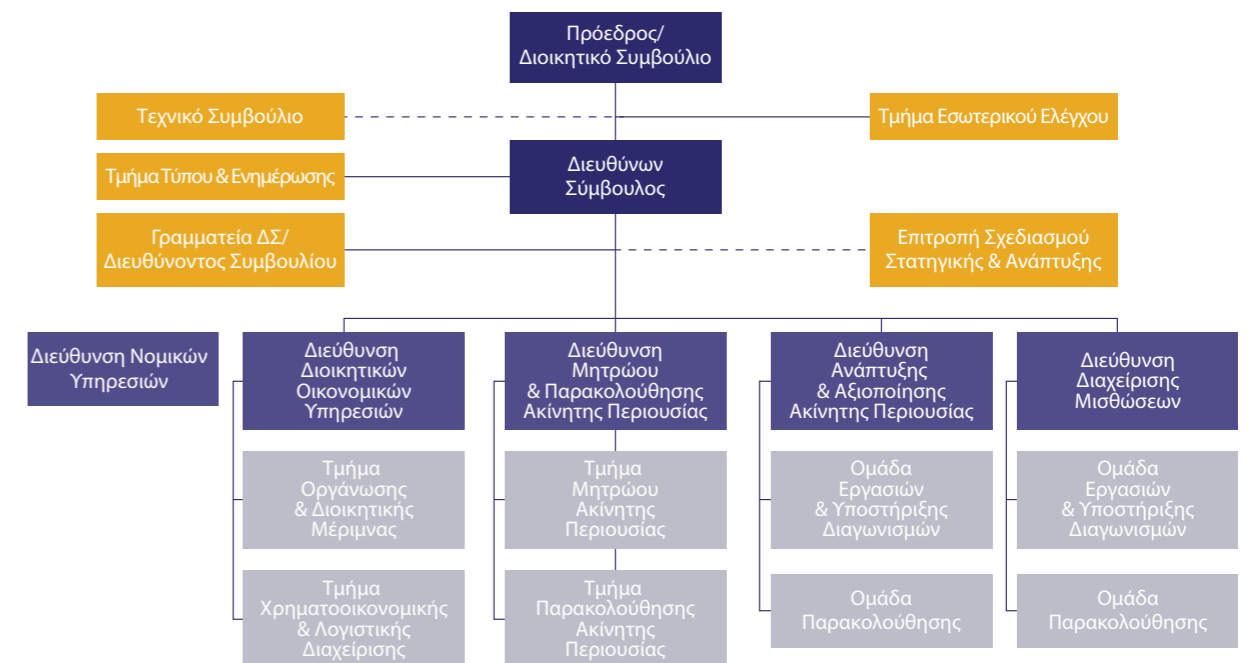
Πρόεδρος/
Διοικητικό Συμβούλιο

Τεχνικό Συμβούλιο

Τμήμα Εσωτερικού Ελέγχου

Τμήμα Τύπου & Ενημέρωσης

Διευθύνων
Σύμβουλος

Γραμματεία ΔΣ/
Διευθύνοντος Συμβουλίου

Επιτροπή Σχεδιασμού
Στατηγικής & Ανάπτυξης

Διεύθυνση Νομικών
Υπηρεσιών

Διεύθυνση
Διοικητικών
Οικονομικών
Υπηρεσιών

Τμήμα
Οργάνωσης
& Διοικητικής
Μέριμνας

Τμήμα
Χρηματοοικονομικής
& Λογιστικής
Διαχείρισης

Διεύθυνση
Μητρώου
& Παρακολούθησης
Ακίνητης Περιουσίας

Τμήμα
Μητρώου
Ακίνητης
Περιουσίας

Τμήμα
Παρακολούθησης
Ακίνητης
Περιουσίας

Διεύθυνση
Ανάπτυξης
& Αξιοποίησης
Ακίνητης Περιουσίας

Ομάδα
Εργασιών
& Υποστήριξης
Διαγωνισμών

Ομάδα
Παρακολούθησης

Διεύθυνση
Διαχείρισης
Μισθώσεων

Ομάδα
Εργασιών
& Υποστήριξης
Διαγωνισμών

Ομάδα
Παρακολούθησης